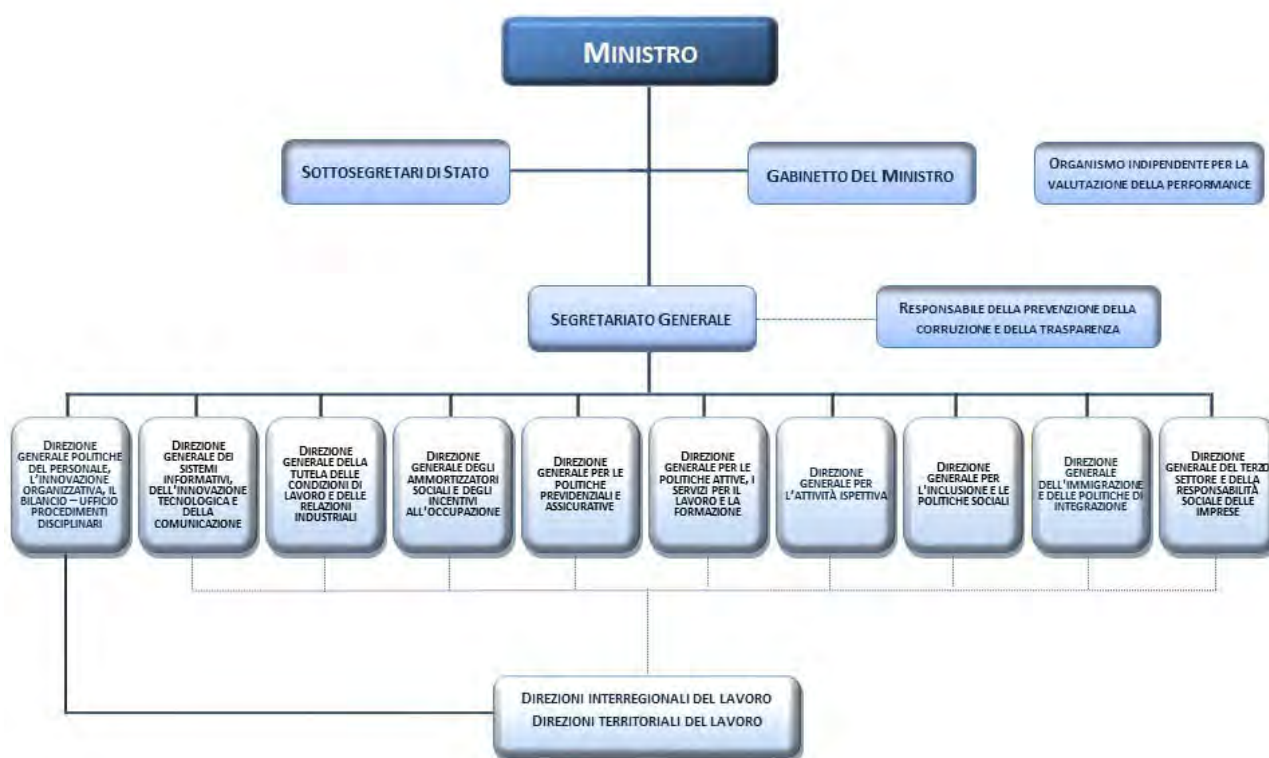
MINISTRO

SOTTOSEGRETARI DI STATO

GABINETTO DEL MINISTRO

ORGANISMO INDIPENDENTE PER LA VALUTAZIONE DELLA PERFORMANCE

SEGRETARIATO GENERALE

RESPONSABILE DELLA PREVENZIONE DELLA CORRUZIONE E DELLA TRASPARENZA

DIREZIONE GENERALE POLITICHE DEL PERSONALE, L'INNOVAZIONE ORGANIZZATIVA, IL BILANCIO – UFFICIO PROCEDIMENTI DISCIPLINARI

DIREZIONE GENERALE DEI SISTEMI INFORMATIVI, DELL'INNOVAZIONE TECNOLOGICA E DELLA COMUNICAZIONE

DIREZIONE GENERALE DELLA TUTELA DELLE CONDIZIONI DI LAVORO E DELLE RELAZIONI INDUSTRIALI

DIREZIONE GENERALE DEGLI AMMORTIZZATORI SOCIALI E DEGLI INCENTIVI ALL'OCCUPAZIONE

DIREZIONE GENERALE PER LE POLITICHE PREVIDENZIALI E ASSICURATIVE

DIREZIONE GENERALE PER LE POLITICHE ATTIVE, I SERVIZI PER IL LAVORO E LA FORMAZIONE

DIREZIONE GENERALE PER L'ATTIVITÀ ISPETTIVA

DIREZIONE GENERALE PER L'INCLUSIONE E LE POLITICHE SOCIALI

DIREZIONE GENERALE DELL'IMMIGRAZIONE E DELLE POLITICHE DI INTEGRAZIONE

DIREZIONE GENERALE DEL TERZO SETTORE E DELLA RESPONSABILITÀ SOCIALE DELLE IMPRESE

DIREZIONI INTERREGIONALI DEL LAVORO
DIREZIONI TERRITORIALI DEL LAVORO